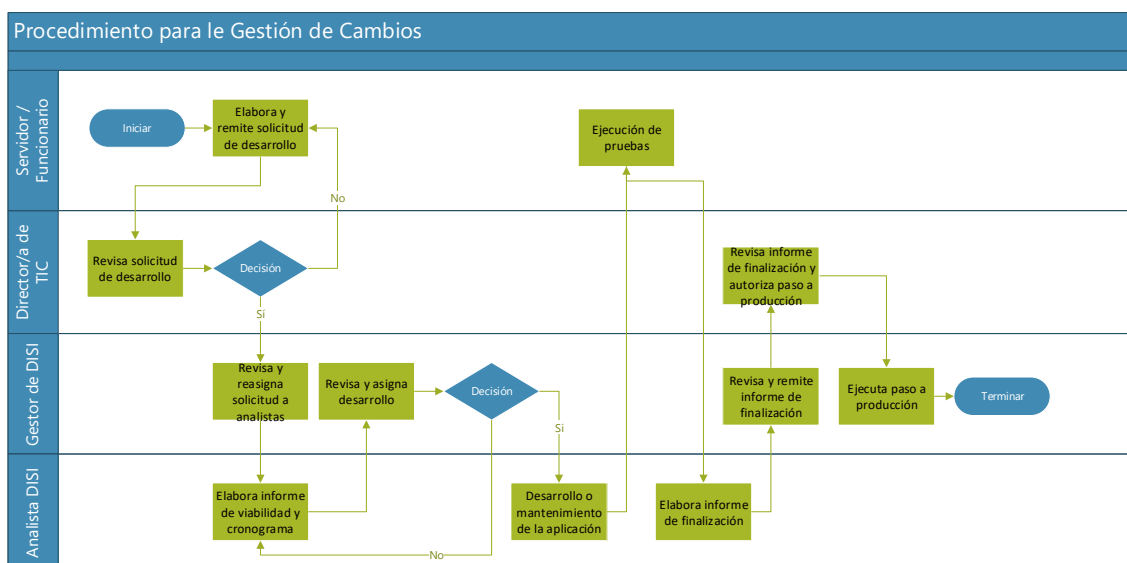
Procedimiento para le Gestión de Cambios

Servidor / Funcionario

Iniciar

Elabora y remite solicitud de desarrollo

Ejecución de pruebas

No

Director/a de TIC

Revisa solicitud de desarrollo

Decisión

Si

Revisa informe de finalización y autoriza paso a producción

Gestor de DISI

Revisa y reasigna solicitud a analistas

Revisa y asigna desarrollo

Decisión

Si

Revisa y remite informe de finalización

Ejecuta paso a producción

Terminar

Analista DISI

Elabora informe de viabilidad y cronograma

Desarrollo o mantenimiento de la aplicación

Elabora informe de finalización

No